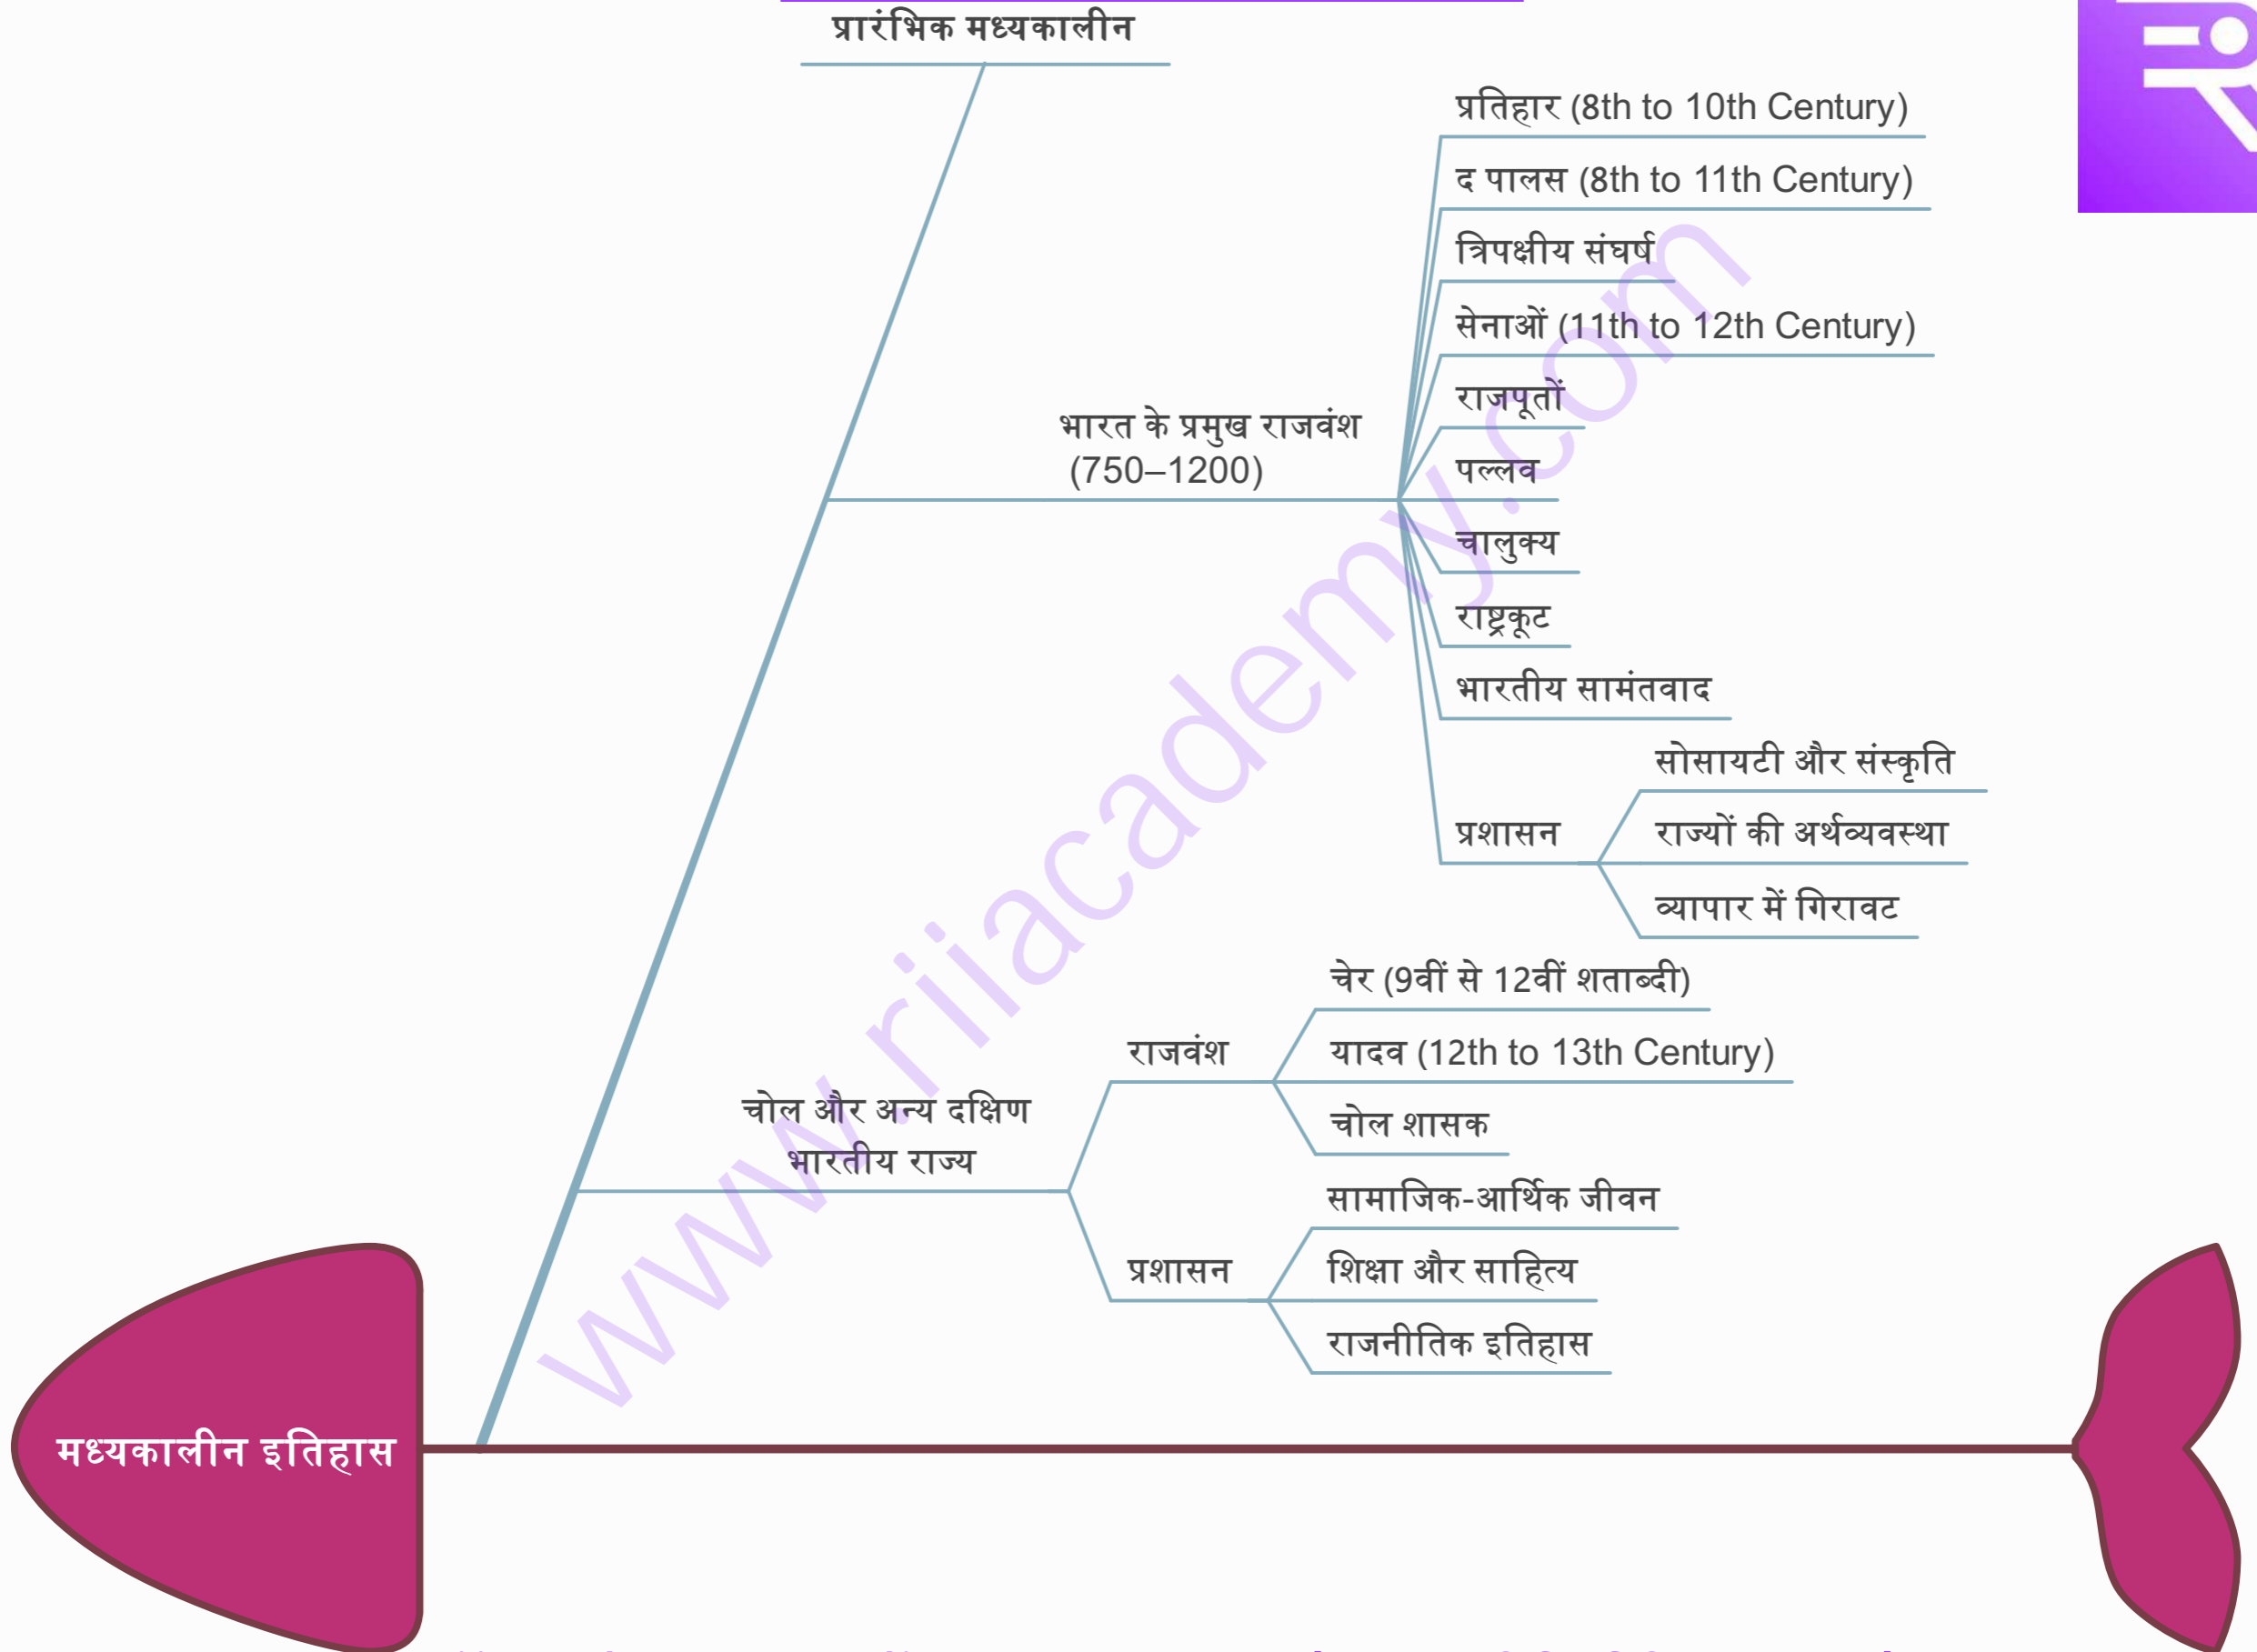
प्रारंभिक मध्यकालीन

प्रतिहार (8th to 10th Century)

द पालस (8th to 11th Century)

त्रिपक्षीय संघर्ष

सेनाओं (11th to 12th Century)

राजपूतों

भारत के प्रमुख राजवंश (750–1200)

पल्लव

चालुक्य

राष्ट्रकूट

भारतीय सामंतवाद

सोसायटी और संस्कृति

प्रशासन

राज्यों की अर्थव्यवस्था

व्यापार में गिरावट

चेर (9वीं से 12वीं शताब्दी)

राजवंश

यादव (12th to 13th Century)

चोल और अन्य दक्षिण भारतीय राज्य

चोल शासक

सामाजिक-आर्थिक जीवन

प्रशासन

शिक्षा और साहित्य

राजनीतिक इतिहास

मध्यकालीन इतिहास

www.riiacademy.com